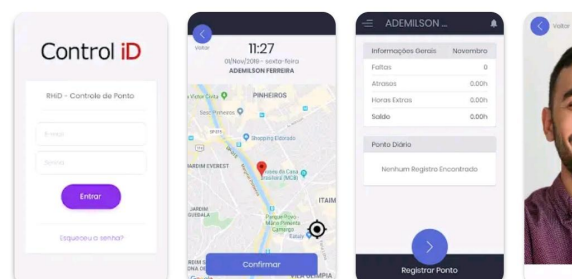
Control iD

RHiD - Controle de Ponto

E-mail

Senha

Entrar

Esqueceu a senha?

Voltar

11:27

01/Nov/2019 - sexta-feira

ADEMILSON FERREIRA

PINHEIROS

Shopping Eldorado

JARDIM EVEREST

ITAIM

Confirmar

ADEMILSON ...

Informações Gerais | Novembro
--- | ---
Faltas | 0
Atrasos | 0,00h
Horas Extras | 0,00h
Saldo | 0,00h

Ponto Diário

Nenhum Registro Encontrado

Registrar Ponto

Voltar